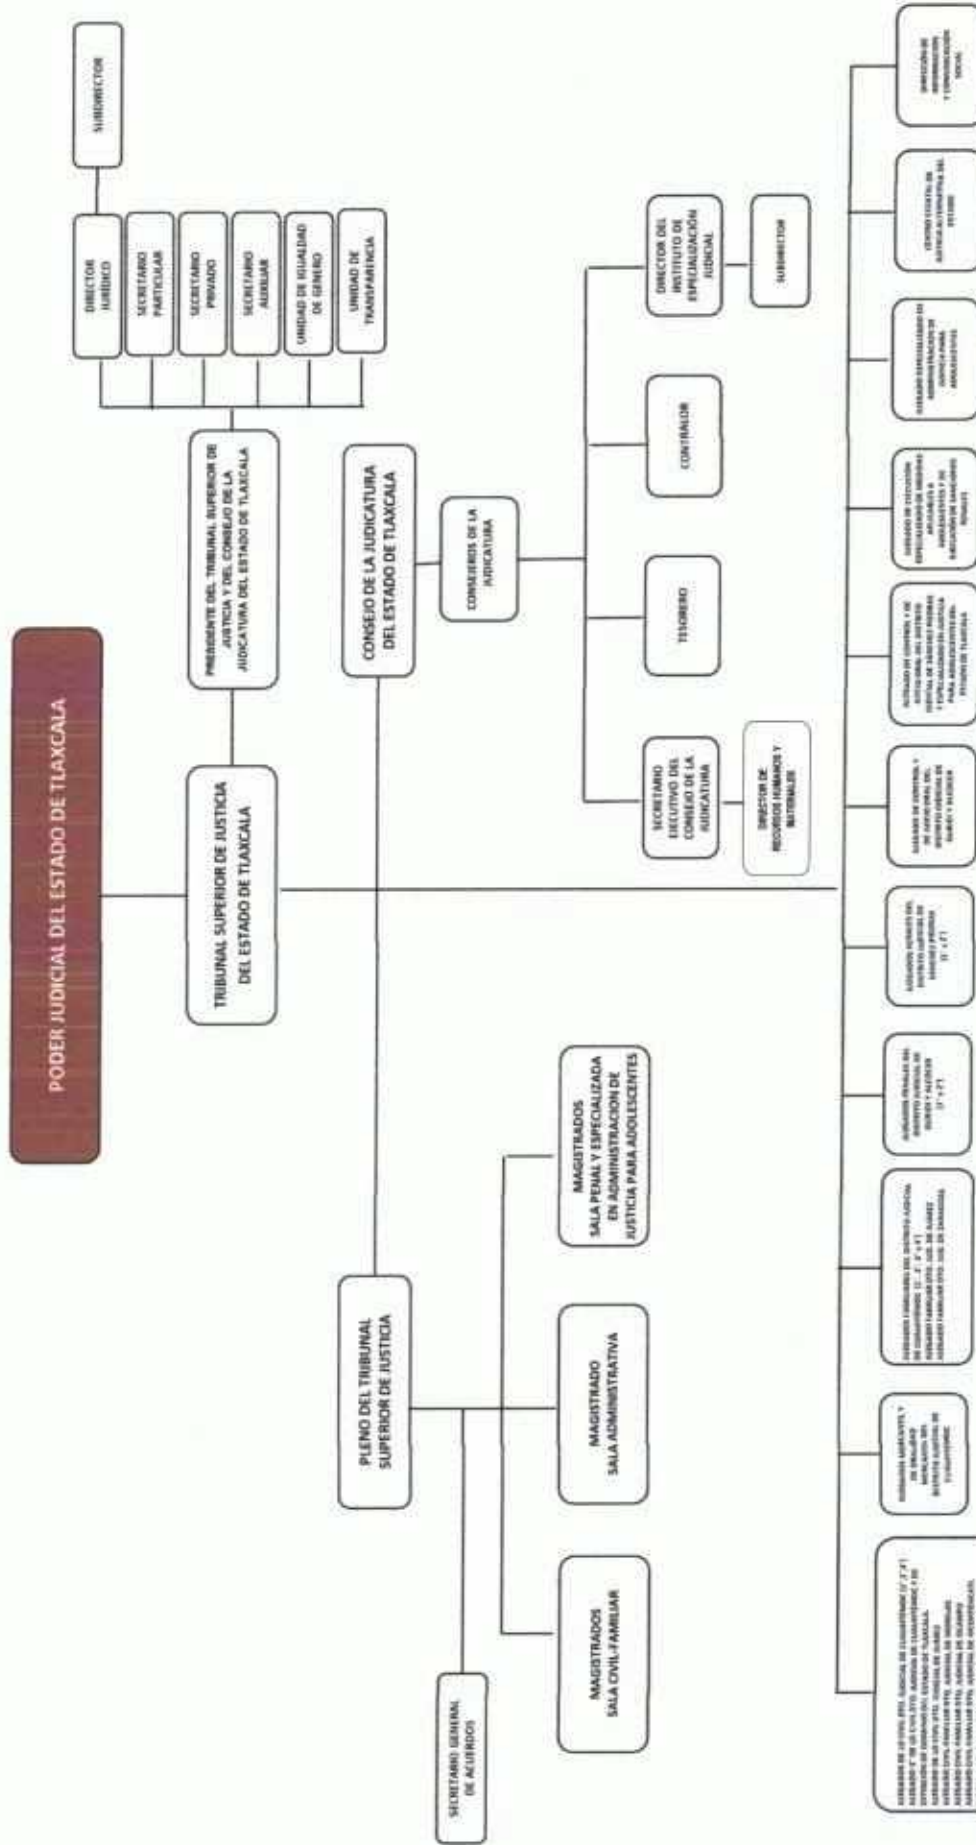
PODER JUDICIAL DEL ESTADO DE TLAXCALA

TRIBUNAL SUPERIOR DE JUSTICIA DEL ESTADO DE TLAXCALA

PRESIDENTE DEL TRIBUNAL SUPERIOR DE JUSTICIA Y DEL CONSEJO DE LA JUDICATURA DEL ESTADO DE TLAXCALA

DIRECTOR JURÍDICO

SUBDIRECTOR

SECRETARIO PARTICULAR

SECRETARIO PRIVADO

SECRETARIO AUXILIAR

UNIDAD DE IGUALDAD DE GENERO

UNIDAD DE TRANSPARENCIA

CONSEJO DE LA JUDICATURA DEL ESTADO DE TLAXCALA

CONSEJEROS DE LA JUDICATURA

SECRETARIO EJECUTIVO DEL CONSEJO DE LA JUDICATURA

DIRECTOR DE RECURSOS HUMANOS Y MATERIALES

TESORERO

CONTRALOR

DIRECTOR DEL INSTITUTO DE ESPECIALIZACIÓN JUDICIAL

SUBDIRECTOR

PLENO DEL TRIBUNAL SUPERIOR DE JUSTICIA

SECRETARIO GENERAL DE ACUERDOS

MAGISTRADOS SALA CIVIL-FAMILIAR

MAGISTRADO SALA ADMINISTRATIVA

MAGISTRADOS SALA PENAL Y ESPECIALIZADA EN ADMINISTRACION DE JUSTICIA PARA ADOLESCENTES

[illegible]

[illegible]

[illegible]

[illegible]

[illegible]

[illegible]

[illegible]

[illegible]

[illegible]

CENTRO ESTATAL DE JUSTICIA ALTERNATIVA DEL ESTADO

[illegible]